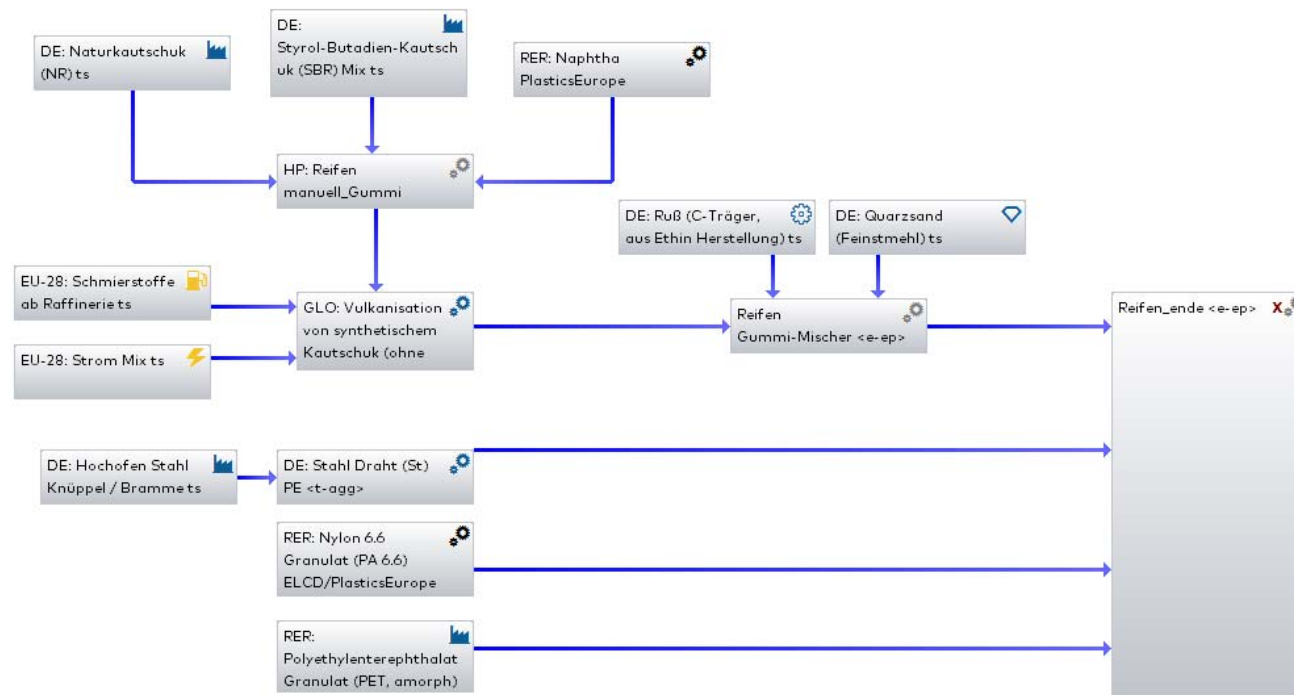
DE: Naturkautschuk (NR) ts

DE: Styrol-Butadien-Kautschuk (SBR) Mix ts

RER: Naphtha PlasticsEurope

HP: Reifen manuell_Gummi

DE: Ruß (C-Träger, aus Ethin Herstellung) ts

DE: Quarzsand (Feinstmehl) ts

EU-28: Schmierstoffe ab Raffinerie ts

GLO: Vulkanisation von synthetischem Kautschuk (ohne

Reifen Gummi-Mischer <e-ep>

Reifen_ende <e-ep>

EU-28: Strom Mix ts

DE: Hochofen Stahl Knüppel / Bramme ts

DE: Stahl Draht (St) PE <t-agg>

RER: Nylon 6.6 Granulat (PA 6.6) ELCD/PlasticsEurope

RER: Polyethylenterephthalat Granulat (PET, amorph)